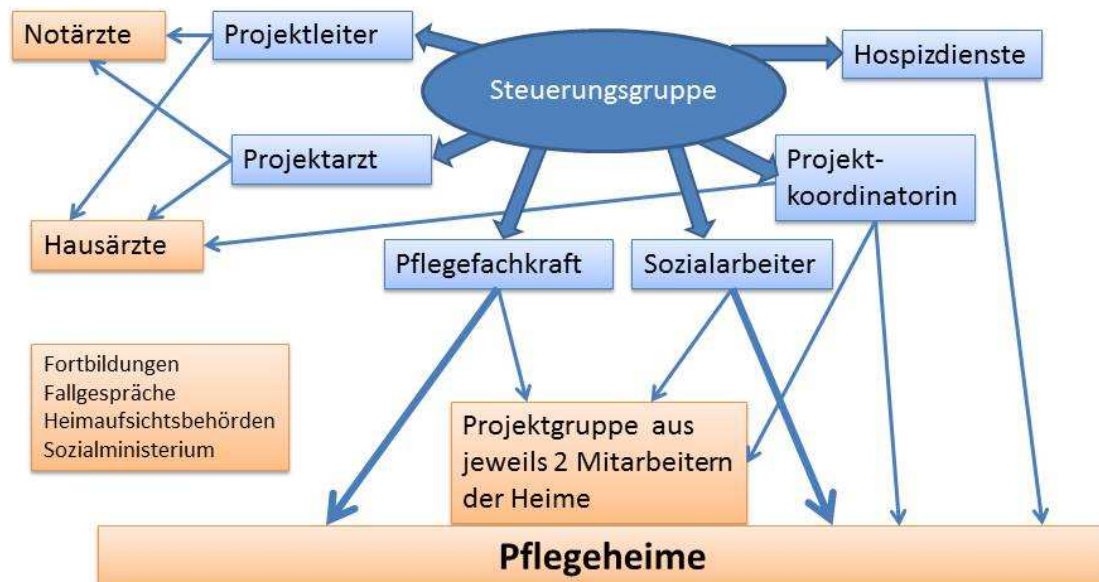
Notärzte

Projektleiter

Hospizdienste

Steuerungsgruppe

Projektarzt

Projektkoordinatorin

Hausärzte

Pflegefachkraft

Sozialarbeiter

Fortbildungen
Fallgespräche
Heimaufsichtsbehörden
Sozialministerium

Projektgruppe aus jeweils 2 Mitarbeitern der Heime

Pflegeheime